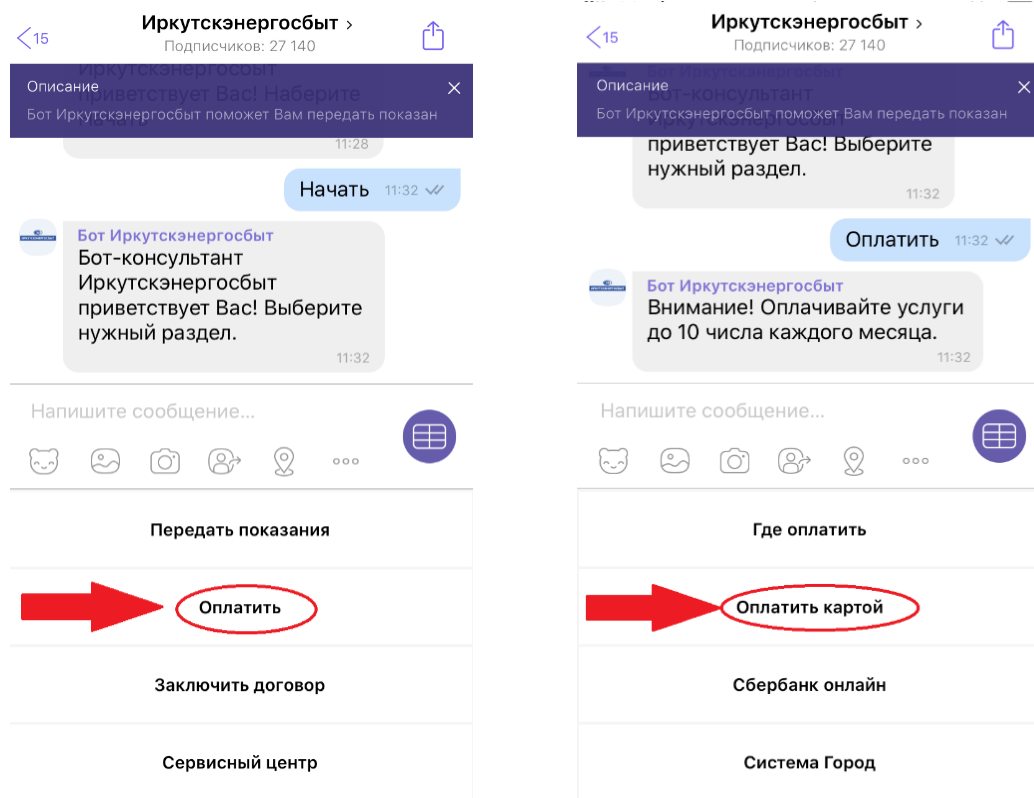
15

Иркутскэнергосбыт >
Подписчиков: 27 140

Описание
Бот Иркутскэнергосбыт поможет Вам передать показан

приветствует Вас! Выберите
11:28

Начать 11:32

Бот Иркутскэнергосбыт
Бот-консультант Иркутскэнергосбыт приветствует Вас! Выберите нужный раздел.
11:32

Напишите сообщение...

Передать показания

Оплатить

Заключить договор

Сервисный центр

15

Иркутскэнергосбыт >
Подписчиков: 27 140

Описание
Бот Иркутскэнергосбыт поможет Вам передать показан

приветствует Вас! Выберите нужный раздел.
11:32

Оплатить 11:32

Бот Иркутскэнергосбыт
Внимание! Оплачивайте услуги до 10 числа каждого месяца.
11:32

Напишите сообщение...

Где оплатить

Оплатить картой

Сбербанк онлайн

Система Город